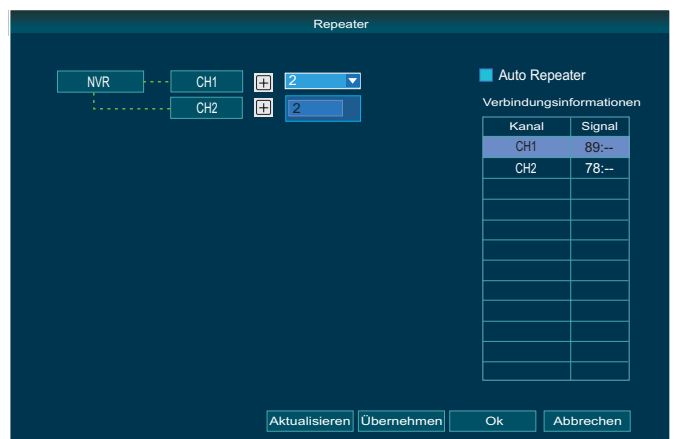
Repeater

NVR
CH1
2
CH2
2

Auto Repeater

Verbindungsinformationen

| Kanal | Signal |
|---|---|
| CH1 | 89:-- |
| CH2 | 78:-- |
| | |
| | |
| | |
| | |
| | |
| | |
| | |
| | |
| | |
| | |

Aktualisieren
Übernehmen
Ok
Abbrechen